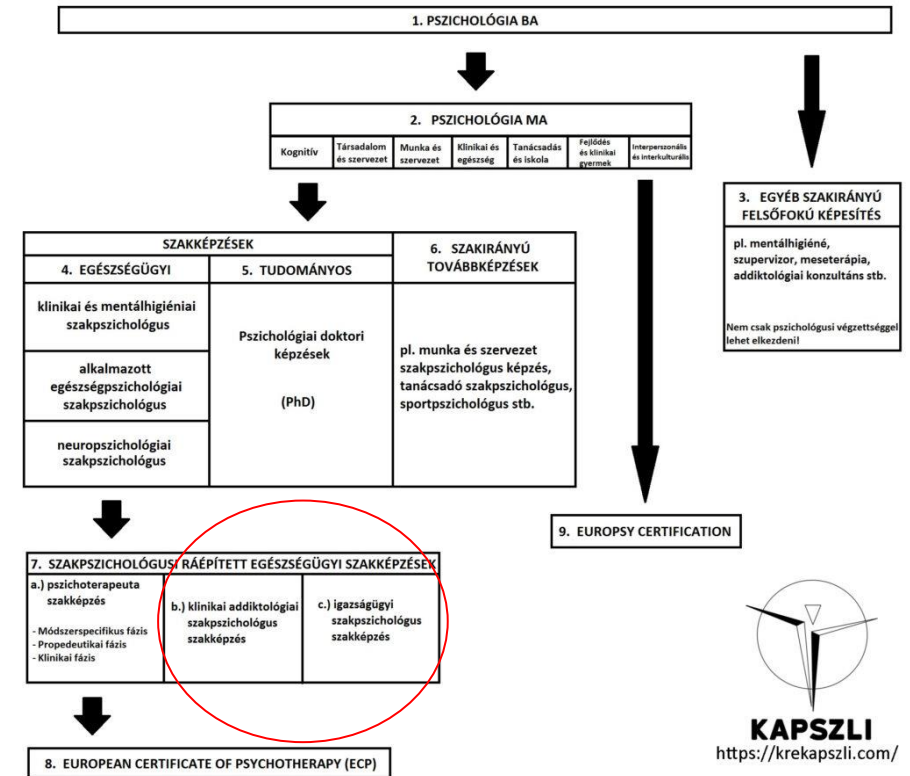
1. PSZICHOLÓGIA BA

2. PSZICHOLÓGIA MA

| Kognitív | Társadalom és szervezet | Munka és szervezet | Klinikai és egészség | Tanácsadás és iskola | Fejlődés és klinikai gyermek | Interperszonális és interkulturális |
|---|---|---|---|---|---|---|

3. EGYÉB SZAKIRÁNYÚ FELSŐFOKÚ KÉPESÍTÉS

pl. mentálhigiéné, szupervizor, meseterápia, addiktológiai konzultáns stb.

Nem csak pszichológusi végzettséggel lehet elkezdeni!

| SZAKKÉPZÉSEK | | 6. SZAKIRÁNYÚ TOVÁBBKÉPZÉSEK |
|---|---|---|
| 4. EGÉSZSÉGÜGYI | 5. TUDOMÁNYOS | |
| klinikai és mentálhigiéniai szakpszichológus | Pszichológiai doktori képzések (PhD) | pl. munka és szervezet szakpszichológus képzés, tanácsadó szakpszichológus, sportpszichológus stb. |
| alkalmazott egészségpszichológiai szakpszichológus | | |
| neuropszichológiai szakpszichológus | | |

9. EUROPSY CERTIFICATION

7. SZAKPSZICHOLÓGUSI RÁÉPÍTETT EGÉSZSÉGÜGYI SZAKKÉPZÉSEK

| a.) pszichoterapeuta szakképzés - Módszerspecifikus fázis - Propedeutikai fázis - Klinikai fázis | b.) klinikai addiktológiai szakpszichológus szakképzés | c.) igazságügyi szakpszichológus szakképzés |
|---|---|---|

8. EUROPEAN CERTIFICATE OF PSYCHOTHERAPY (ECP)

KAPSZLI
https://krekapszli.com/